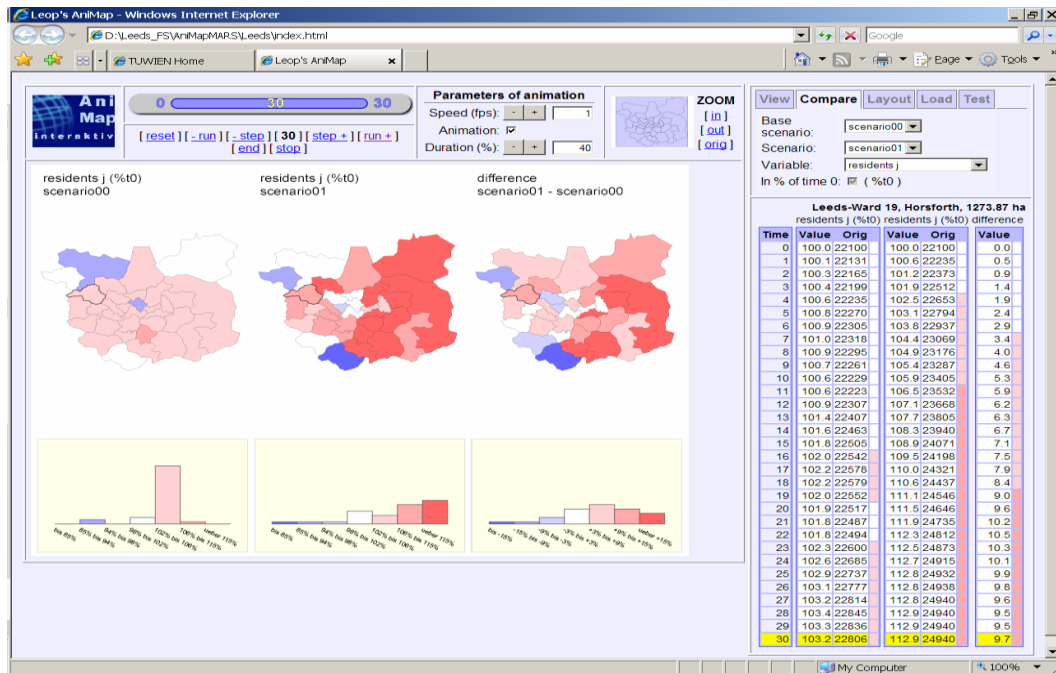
Leop's AniMap - Windows Internet Explorer

D:\Leeds_FS\AniMapMARS\Leeds\index.html

Google

TUWIEN Home

Leop's AniMap

Page ▾ Tools ▾

AniMap interaktiv

0 30 30

[ reset ] [ - run ] [ - step ] [ 30 ] [ step + ] [ run + ] [ end ] [ stop ]

Parameters of animation

Speed (fps): - + 1

Animation: ☑

Duration (%): - + 40

ZOOM

[ in ]

[ out ]

[ orig ]

View Compare Layout Load Test

Base scenario: scenario00

Scenario: scenario01

Variable: residents j

In % of time 0: ☑ ( %t0 )

residents j (%t0)
scenario00

residents j (%t0)
scenario01

difference
scenario01 - scenario00

bis 85% 85% bis 94% 94% bis 98% 98% bis 102% 102% bis 106% 106% bis 115% ueber 115%

bis 85% 85% bis 94% 94% bis 98% 98% bis 102% 102% bis 106% 106% bis 115% ueber 115%

bis -15% -15% bis -9% -9% bis -3% -3% bis +3% +3% bis +9% +9% bis +15% ueber +15%

Leeds-Ward 19, Horsforth, 1273.87 ha

residents j (%t0) residents j (%t0) difference

| Time | Value | Orig | Value | Orig | Value |
|---|---|---|---|---|---|
| 0 | 100.0 | 22100 | 100.0 | 22100 | 0.0 |
| 1 | 100.1 | 22131 | 100.6 | 22235 | 0.5 |
| 2 | 100.3 | 22165 | 101.2 | 22373 | 0.9 |
| 3 | 100.4 | 22199 | 101.9 | 22512 | 1.4 |
| 4 | 100.6 | 22235 | 102.5 | 22653 | 1.9 |
| 5 | 100.8 | 22270 | 103.1 | 22794 | 2.4 |
| 6 | 100.9 | 22305 | 103.8 | 22937 | 2.9 |
| 7 | 101.0 | 22318 | 104.4 | 23069 | 3.4 |
| 8 | 100.9 | 22295 | 104.9 | 23176 | 4.0 |
| 9 | 100.7 | 22261 | 105.4 | 23287 | 4.6 |
| 10 | 100.6 | 22229 | 105.9 | 23405 | 5.3 |
| 11 | 100.6 | 22223 | 106.5 | 23532 | 5.9 |
| 12 | 100.9 | 22307 | 107.1 | 23668 | 6.2 |
| 13 | 101.4 | 22407 | 107.7 | 23805 | 6.3 |
| 14 | 101.6 | 22463 | 108.3 | 23940 | 6.7 |
| 15 | 101.8 | 22505 | 108.9 | 24071 | 7.1 |
| 16 | 102.0 | 22542 | 109.5 | 24198 | 7.5 |
| 17 | 102.2 | 22578 | 110.0 | 24321 | 7.9 |
| 18 | 102.2 | 22579 | 110.6 | 24437 | 8.4 |
| 19 | 102.0 | 22552 | 111.1 | 24546 | 9.0 |
| 20 | 101.9 | 22517 | 111.5 | 24646 | 9.6 |
| 21 | 101.8 | 22487 | 111.9 | 24735 | 10.2 |
| 22 | 101.8 | 22494 | 112.3 | 24812 | 10.5 |
| 23 | 102.3 | 22600 | 112.5 | 24873 | 10.3 |
| 24 | 102.6 | 22685 | 112.7 | 24915 | 10.1 |
| 25 | 102.9 | 22737 | 112.8 | 24932 | 9.9 |
| 26 | 103.1 | 22777 | 112.8 | 24938 | 9.8 |
| 27 | 103.2 | 22814 | 112.9 | 24940 | 9.6 |
| 28 | 103.4 | 22845 | 112.9 | 24940 | 9.5 |
| 29 | 103.3 | 22836 | 112.9 | 24940 | 9.5 |
| 30 | 103.2 | 22806 | 112.9 | 24940 | 9.7 |

My Computer

100%